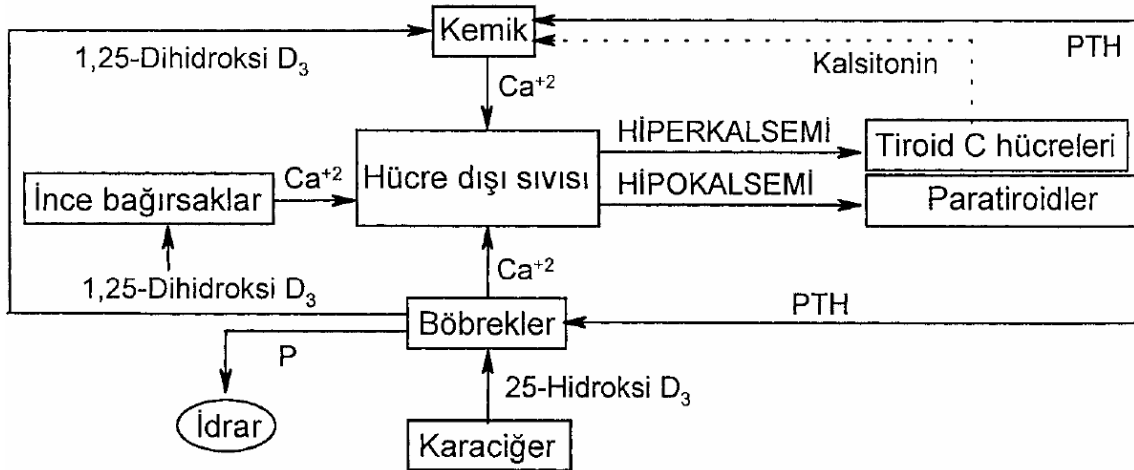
Kemik

1,25-Dihidroksi $D_3$

PTH

Kalsitonin

$Ca^{+2}$

HİPERKALSEMİ

Tiroid C hücreleri

İnce bağırsaklar

$Ca^{+2}$

Hücre dışı sıvısı

HİPOKALSEMİ

Paratiroidler

1,25-Dihidroksi $D_3$

$Ca^{+2}$

Böbrekler

PTH

P

25-Hidroksi $D_3$

İdrar

Karaciğer